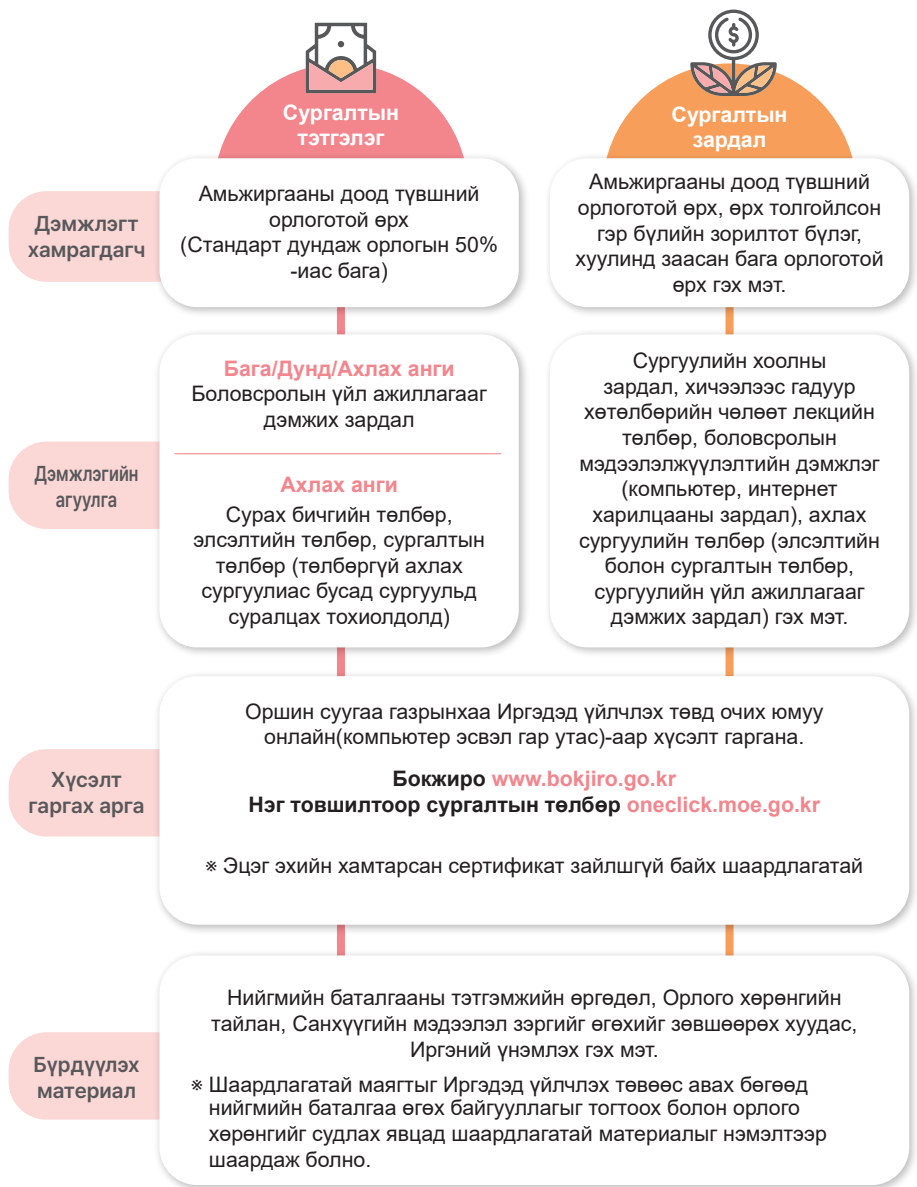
Сургалтын тэтгэлэг

Сургалтын зардал

Дэмжлэгт хамрагдагч

Амьжиргааны доод түвшний орлоготой өрх (Стандарт дундаж орлогын 50% -иас бага)

Амьжиргааны доод түвшний орлоготой өрх, өрх толгойлсон гэр бүлийн зорилтот бүлэг, хуулинд заасан бага орлоготой өрх гэх мэт.

Дэмжлэгийн агуулга

Бага/Дунд/Ахлах анги
Боловсролын үйл ажиллагааг дэмжих зардал

Ахлах анги
Сурах бичгийн төлбөр, элсэлтийн төлбөр, сургалтын төлбөр (төлбөргүй ахлах сургуулиас бусад сургуульд суралцах тохиолдолд)

Сургуулийн хоолны зардал, хичээлээс гадуур хөтөлбөрийн чөлөөт лекцийн төлбөр, боловсролын мэдээлэлжүүлэлтийн дэмжлэг (компьютер, интернет харилцааны зардал), ахлах сургуулийн төлбөр (элсэлтийн болон сургалтын төлбөр, сургуулийн үйл ажиллагааг дэмжих зардал) гэх мэт.

Хүсэлт гаргах арга

Оршин суугаа газрынхаа Иргэдэд үйлчлэх төвд очих юмуу онлайн(компьютер эсвэл гар утас)-аар хүсэлт гаргана.

Бокжиро www.bokjiro.go.kr
Нэг товшилтоор сургалтын төлбөр oneclick.moe.go.kr

※ Эцэг эхийн хамтарсан сертификат зайлшгүй байх шаардлагатай

Бүрдүүлэх материал

Нийгмийн баталгааны тэтгэмжийн өргөдөл, Орлого хөрөнгийн тайлан, Санхүүгийн мэдээлэл зэргийг өгөхийг зөвшөөрөх хуудас, Иргэний үнэмлэх гэх мэт.

※ Шаардлагатай маягтыг Иргэдэд үйлчлэх төвөөс авах бөгөөд нийгмийн баталгаа өгөх байгууллагыг тогтоох болон орлого хөрөнгийг судлах явцад шаардлагатай материалыг нэмэлтээр шаардаж болно.